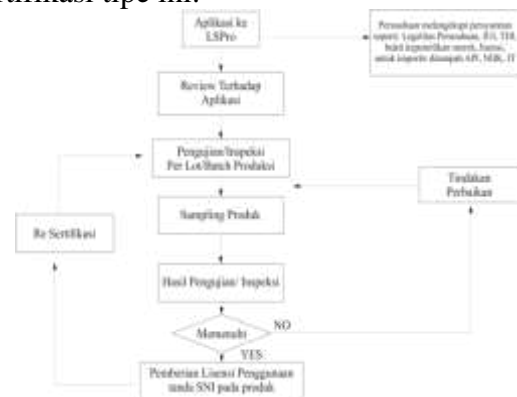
tifikasi tipe ini:

Aplikasi ke LSPro

Perusahaan melengkapi persyaratan seperti: Legalitas Perusahaan, IUI, TDI, bukti kepemilikan merek, fsama, untuk importir ditambah API, NIK, IT

Review Terhadap Aplikasi

Pengujian/Inspeksi Per Lot/Batch Produksi

Tindakan Perbaikan

Sampling Produk

Re Sertifikasi

Hasil Pengujian/ Inspeksi

Memenuhi

NO

YES

Pemberian Lisensi Penggunaan tanda SNI pada produk